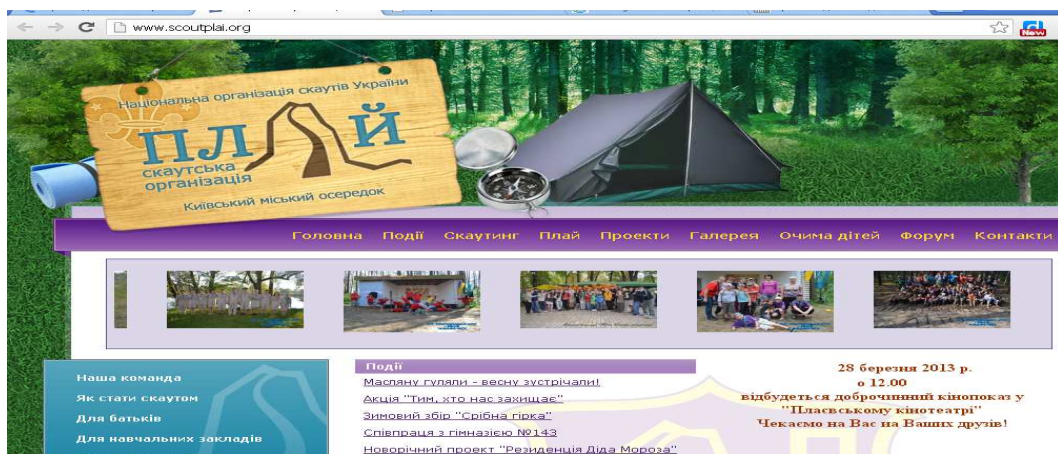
www.scoutplai.org

Національна організація скаутів України
ПЛАЙ
скаутська організація
Київський міський осередок

Головна Події Скаутинг Плай Проекти Галерея Очима дітей Форум Контакти

Наша команда
Як стати скаутом
Для батьків
Для навчальних закладів

Події
Масляну гуляли - весну зустрічали!
Акція "Тим, хто нас захищає"
Зимовий збір "Срібна гірка"
Співпраця з гімназією №143
Новорічний проект "Резиденція Діда Мороза"

28 березня 2013 р.
о 12.00
відбудеться доброчинний кінопоказ у "Пласвському кінотеатрі"
Чекаємо на Вас на Ваших друзів!